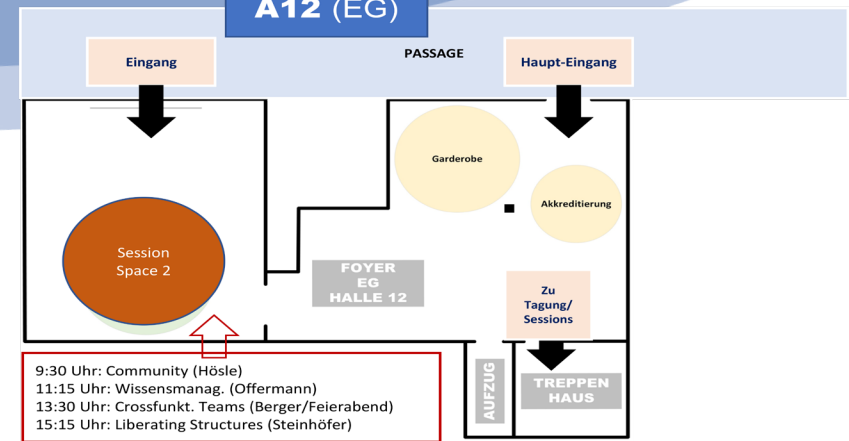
A12 (EG)

PASSAGE

Eingang

Haupt-Eingang

Garderobe

Akkreditierung

Session Space 2

FOYER EG HALLE 12

Zu Tagung/ Sessions

AUFZUG

TREPPEN HAUS

9:30 Uhr: Community (Hösle)
11:15 Uhr: Wissensmanag. (Offermann)
13:30 Uhr: Crossfunkt. Teams (Berger/Feierabend)
15:15 Uhr: Liberating Structures (Steinhöfer)